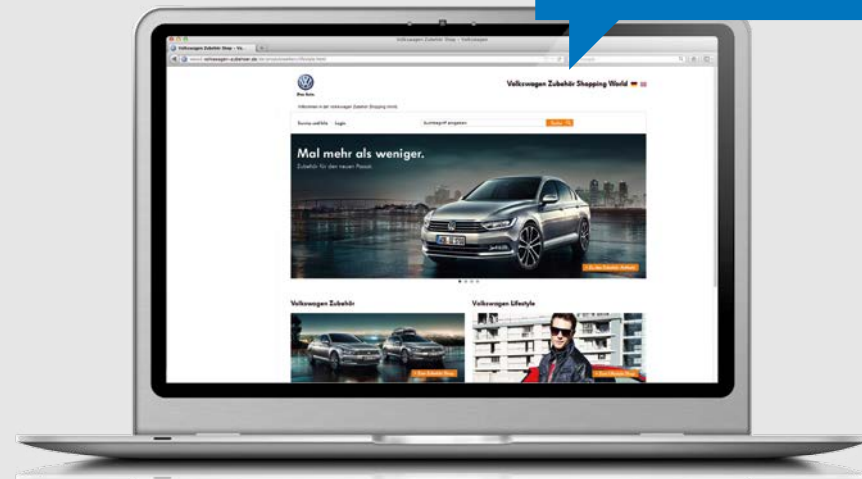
Volkswagen Zubehör Shop – Volkswagen

Volkswagen Zubehör Shop – Vo...

www.volkswagen-zubehoer.de/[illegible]

Das Auto.

Volkswagen Zubehör Shopping World

Willkommen in der Volkswagen Zubehör Shopping World.

Konto erstellen Login

Suchbegriff eingeben

Suche

Mal mehr als weniger.

Zubehör für den neuen Passat.

› Zu den Zubehör-Artikeln

Volkswagen Zubehör

Volkswagen Lifestyle

› Zum Zubehör Shop

› Zum Lifestyle Shop